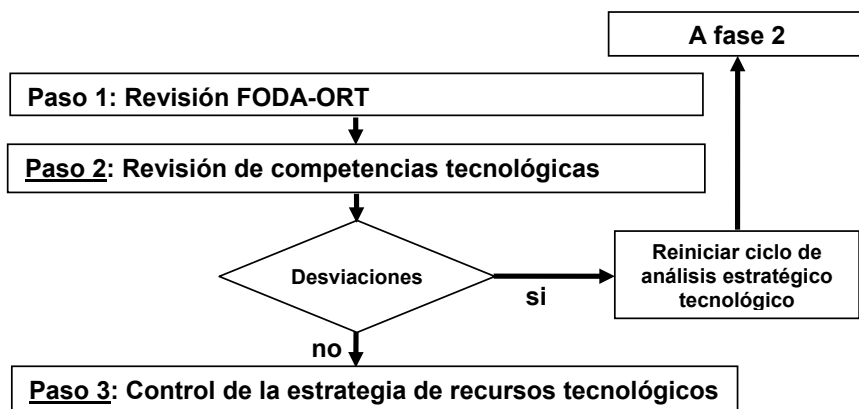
A fase 2

Paso 1: Revisión FODA-ORT

Paso 2: Revisión de competencias tecnológicas

Desviaciones

si

Reiniciar ciclo de análisis estratégico tecnológico

no

Paso 3: Control de la estrategia de recursos tecnológicos